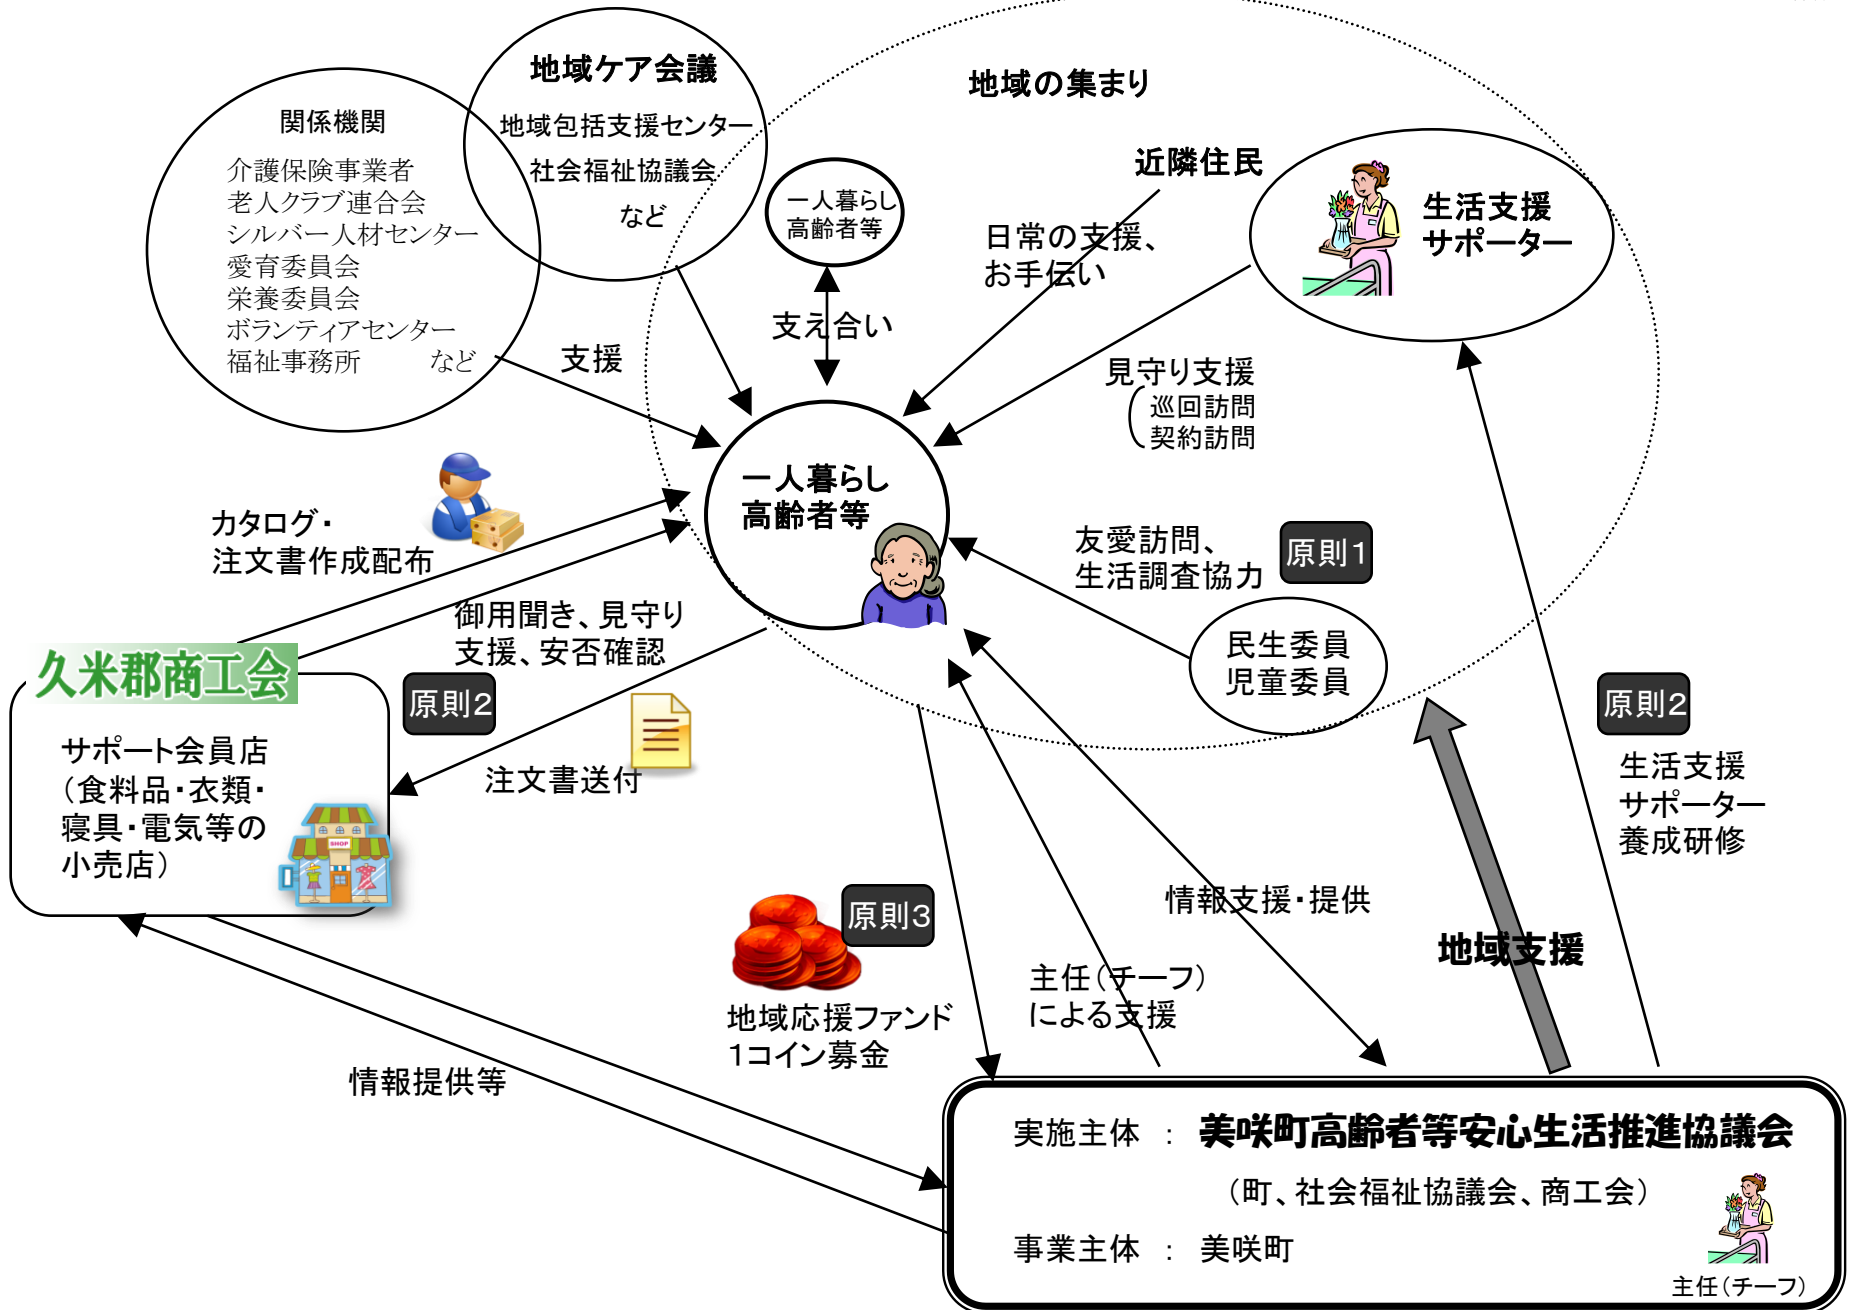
地域ケア会議
地域包括支援センター
社会福祉協議会
など

関係機関
介護保険事業者
老人クラブ連合会
シルバー人材センター
愛育委員会
栄養委員会
ボランティアセンター
福祉事務所　　など

地域の集まり

近隣住民

生活支援サポーター

一人暮らし高齢者等

日常の支援、お手伝い

支え合い

支援

見守り支援
巡回訪問
契約訪問

一人暮らし高齢者等

カタログ・注文書作成配布

友愛訪問、生活調査協力

原則1

御用聞き、見守り支援、安否確認

民生委員
児童委員

久米郡商工会

原則2

サポート会員店
（食料品・衣類・寝具・電気等の小売店）

注文書送付

原則2

生活支援サポーター養成研修

情報支援・提供

原則3

地域支援

地域応援ファンド
1コイン募金

主任（チーフ）による支援

情報提供等

実施主体 ： 美咲町高齢者等安心生活推進協議会
（町、社会福祉協議会、商工会）
事業主体 ： 美咲町

主任（チーフ）